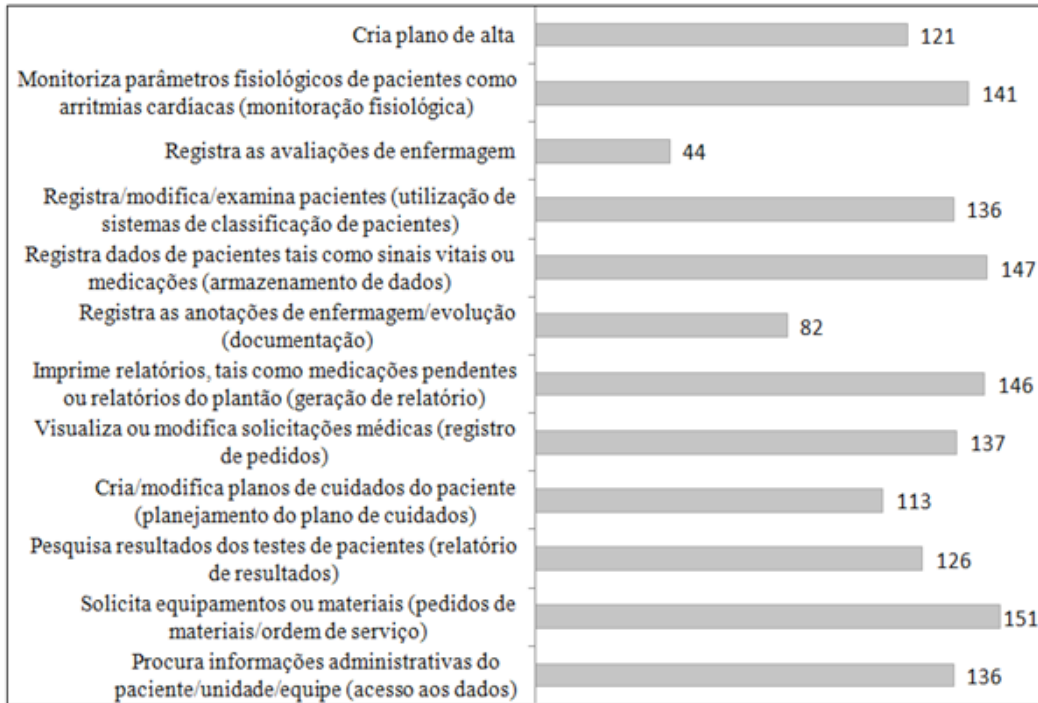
Cria plano de alta 121

Monitoriza parâmetros fisiológicos de pacientes como arritmias cardíacas (monitoração fisiológica) 141

Registra as avaliações de enfermagem 44

Registra/modifica/examina pacientes (utilização de sistemas de classificação de pacientes) 136

Registra dados de pacientes tais como sinais vitais ou medicações (armazenamento de dados) 147

Registra as anotações de enfermagem/evolução (documentação) 82

Imprime relatórios, tais como medicações pendentes ou relatórios do plantão (geração de relatório) 146

Visualiza ou modifica solicitações médicas (registro de pedidos) 137

Cria/modifica planos de cuidados do paciente (planejamento do plano de cuidados) 113

Pesquisa resultados dos testes de pacientes (relatório de resultados) 126

Solicita equipamentos ou materiais (pedidos de materiais/ordem de serviço) 151

Procura informações administrativas do paciente/unidade/equipe (acesso aos dados) 136